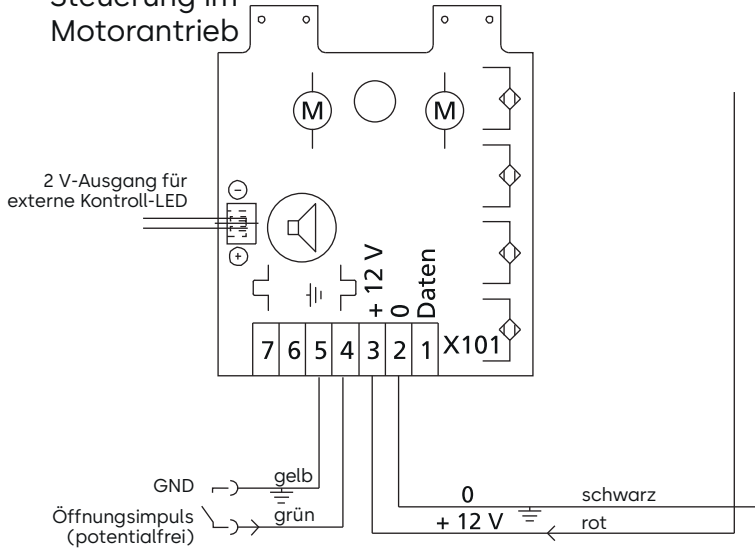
Steuerung im Motorantrieb

M
M

2 V-Ausgang für externe Kontroll-LED

−
+

+ 12 V
0
Daten

| 7 | 6 | 5 | 4 | 3 | 2 | 1 |
|---|---|---|---|---|---|---|

X101

GND
gelb
Öffnungsimpuls (potentialfrei)
grün
0
schwarz
+ 12 V
rot